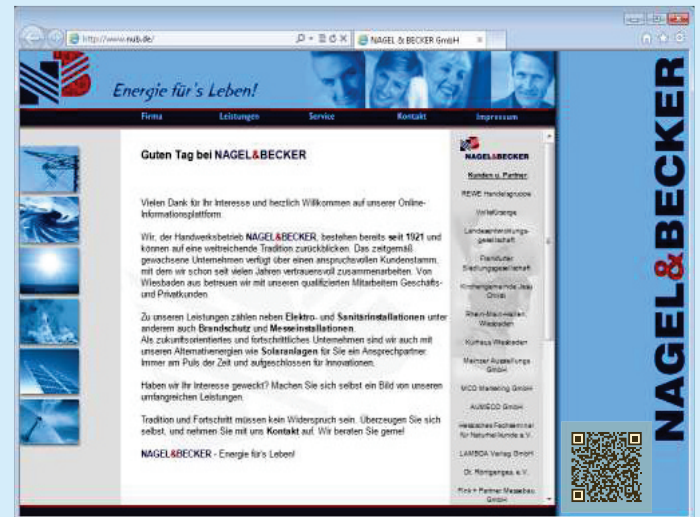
http://www.nub.de/

NAGEL & BECKER GmbH

Energie für's Leben!

Firma Leistungen Service Kontakt Impressum

Guten Tag bei NAGEL&BECKER

Vielen Dank für Ihr Interesse und herzlich Willkommen auf unserer Online-Informationsplattform.

Wir, der Handwerksbetrieb NAGEL&BECKER, bestehen bereits seit 1921 und können auf eine weitreichende Tradition zurückblicken. Das zeitgemäß gewachsene Unternehmen verfügt über einen anspruchsvollen Kundenstamm, mit dem wir schon seit vielen Jahren vertrauensvoll zusammenarbeiten. Von Wiesbaden aus betreuen wir mit unseren qualifizierten Mitarbeitern Geschäfts- und Privatkunden.

Zu unseren Leistungen zählen neben Elektro- und Sanitärinstallationen unter anderem auch Brandschutz und Messeinstallationen.
Als zukunftsorientiertes und fortschrittliches Unternehmen sind wir auch mit unseren Alternativenergien wie Solaranlagen für Sie ein Ansprechpartner immer am Puls der Zeit und aufgeschlossen für Innovationen.

Haben wir Ihr Interesse geweckt? Machen Sie sich selbst ein Bild von unseren umfangreichen Leistungen.

Tradition und Fortschritt müssen kein Widerspruch sein. Überzeugen Sie sich selbst, und nehmen Sie mit uns Kontakt auf. Wir beraten Sie gerne!

NAGEL&BECKER - Energie für's Leben!

NAGEL&BECKER

Kunden u. Partner

REWE Handelsgruppe

Verlaßkarge

Landesentwicklungsgesellschaft

Frankfurter Siedlungsgesellschaft

Kirchengemeinde Jesu Christi

Rhein-Main-Hallen Wiesbaden

Kurhaus Wiesbaden

Mainzer Ausstellungs GmbH

MCO Marketing GmbH

AUMECO GmbH

Hessisches Fachseminar für Naturheilkunde e.V.

LAMBDA Verlag GmbH

Dr. Röntgenges. e.V.

Rink + Partner Messebau GmbH

NAGEL&BECKER